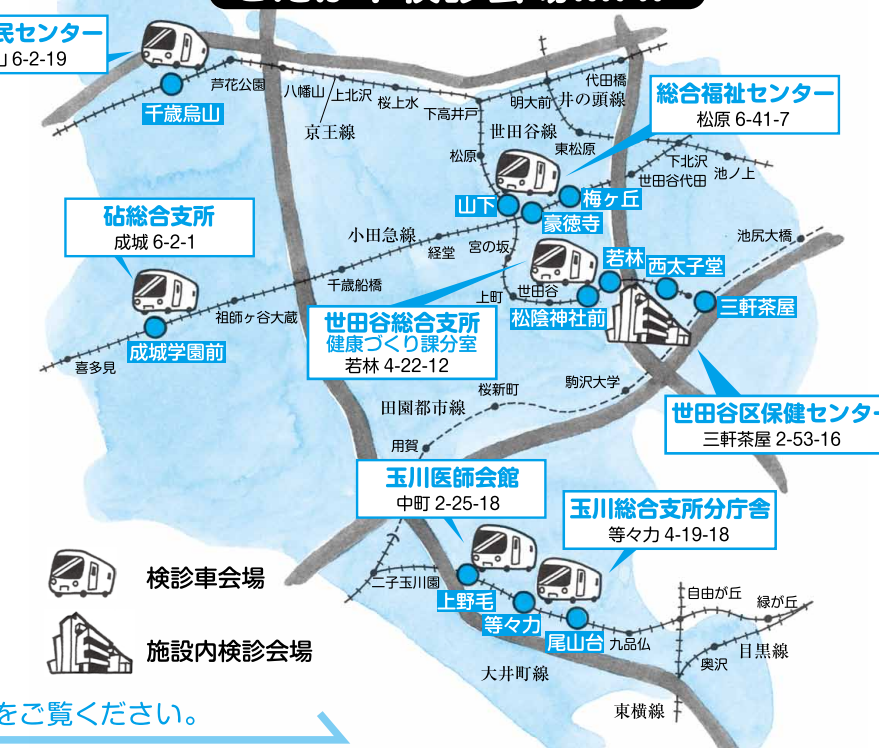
民センター
山 6-2-19

芦花公園
八幡山
上北沢
桜上水
下高井戸
明大前
代田橋
井の頭線
千歳烏山
京王線

総合福祉センター
松原 6-41-7

世田谷線
東松原
松原
下北沢
世田谷代田
池ノ上
梅ヶ丘
山下
豪徳寺

砧総合支所
成城 6-2-1

小田急線
経堂
宮の坂
池尻大橋
千歳船橋
若林
西太子堂
上町
世田谷
三軒茶屋
祖師ヶ谷大蔵
松陰神社前
成城学園前

世田谷総合支所
健康づくり課分室
若林 4-22-12

喜多見
桜新町
駒沢大学
田園都市線

世田谷区保健センター
三軒茶屋 2-53-16

用賀

玉川医師会館
中町 2-25-18

玉川総合支所分庁舎
等々力 4-19-18

検診車会場
二子玉川園
上野毛
自由が丘
緑が丘
等々力
施設内検診会場
尾山台
九品仏
目黒線
奥沢
大井町線
東横線

をご覧ください。